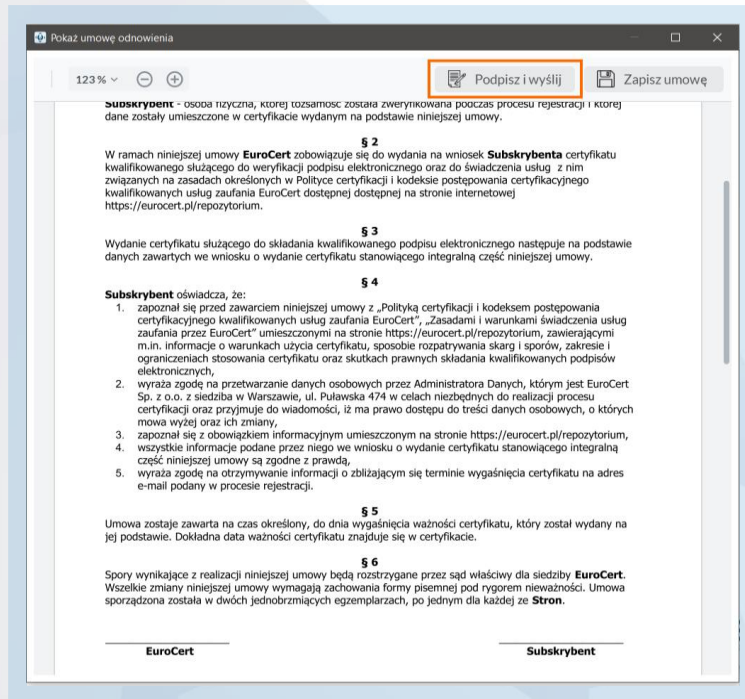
Pokaż umowę odnowienia

123 %

Podpisz i wyślij

Zapisz umowę

Subskrybent - osoba fizyczna, której tożsamość została zweryfikowana podczas procesu rejestracji i której dane zostały umieszczone w certyfikacie wydanym na podstawie niniejszej umowy.

§ 2
W ramach niniejszej umowy EuroCert zobowiązuje się do wydania na wniosek Subskrybenta certyfikatu kwalifikowanego służącego do weryfikacji podpisu elektronicznego oraz do świadczenia usług z nim związanych na zasadach określonych w Polityce certyfikacji i kodeksie postępowania certyfikacyjnego kwalifikowanych usług zaufania EuroCert dostępnej dostępnej na stronie internetowej https://eurocert.pl/repozytorium.

§ 3
Wydanie certyfikatu służącego do składania kwalifikowanego podpisu elektronicznego następuje na podstawie danych zawartych we wniosku o wydanie certyfikatu stanowiącego integralną część niniejszej umowy.

§ 4
Subskrybent oświadcza, że:
1. zapoznał się przed zawarciem niniejszej umowy z „Polityką certyfikacji i kodeksem postępowania certyfikacyjnego kwalifikowanych usług zaufania EuroCert", „Zasadami i warunkami świadczenia usług zaufania przez EuroCert" umieszczonymi na stronie https://eurocert.pl/repozytorium, zawierającymi m.in. informacje o warunkach użycia certyfikatu, sposobie rozpatrywania skarg i sporów, zakresie i ograniczeniach stosowania certyfikatu oraz skutkach prawnych składania kwalifikowanych podpisów elektronicznych,
2. wyraża zgodę na przetwarzanie danych osobowych przez Administratora Danych, którym jest EuroCert Sp. z o.o. z siedziba w Warszawie, ul. Puławska 474 w celach niezbędnych do realizacji procesu certyfikacji oraz przyjmuje do wiadomości, iż ma prawo dostępu do treści danych osobowych, o których mowa wyżej oraz ich zmiany,
3. zapoznał się z obowiązkiem informacyjnym umieszczonym na stronie https://eurocert.pl/repozytorium,
4. wszystkie informacje podane przez niego we wniosku o wydanie certyfikatu stanowiącego integralną część niniejszej umowy są zgodne z prawdą,
5. wyraża zgodę na otrzymywanie informacji o zbliżającym się terminie wygaśnięcia certyfikatu na adres e-mail podany w procesie rejestracji.

§ 5
Umowa zostaje zawarta na czas określony, do dnia wygaśnięcia ważności certyfikatu, który został wydany na jej podstawie. Dokładna data ważności certyfikatu znajduje się w certyfikacie.

§ 6
Spory wynikające z realizacji niniejszej umowy będą rozstrzygane przez sąd właściwy dla siedziby EuroCert. Wszelkie zmiany niniejszej umowy wymagają zachowania formy pisemnej pod rygorem nieważności. Umowa sporządzona została w dwóch jednobrzmiących egzemplarzach, po jednym dla każdej ze Stron.

EuroCert

Subskrybent